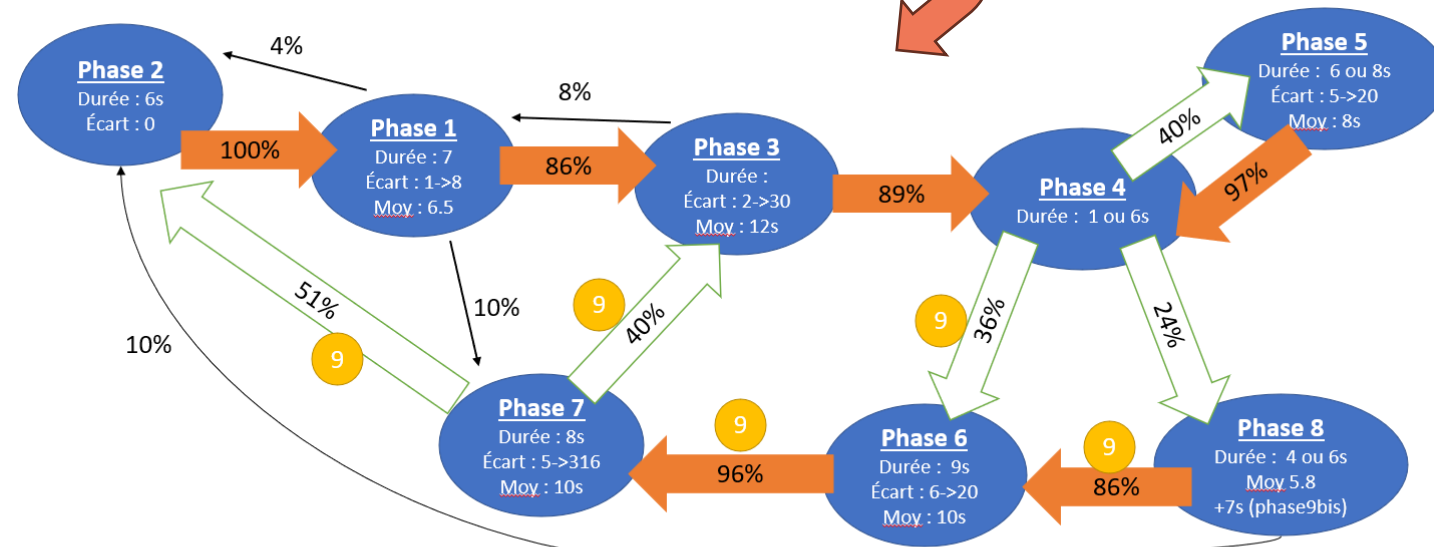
Phase 2
Durée : 6s
Écart : 0

4%

100%

Phase 1
Durée : 7
Écart : 1->8
Moy : 6.5

8%

86%

Phase 3
Durée :
Écart : 2->30
Moy : 12s

89%

Phase 5
Durée : 6 ou 8s
Écart : 5->20
Moy : 8s

40%

97%

Phase 4
Durée : 1 ou 6s

51%

10%

10%

9

9

40%

9

36%

24%

9

Phase 7
Durée : 8s
Écart : 5->316
Moy : 10s

96%

9

Phase 6
Durée : 9s
Écart : 6->20
Moy : 10s

9

86%

Phase 8
Durée : 4 ou 6s
Moy 5.8
+7s (phase9bis)